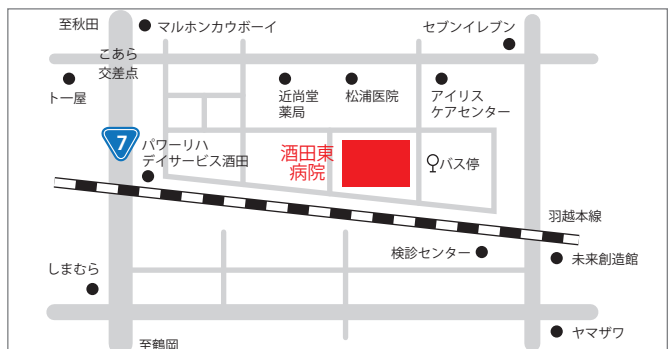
至秋田
マルホンカウボーイ
セブンイレブン
こあら
交差点
ト一屋
近尚堂
薬局
松浦医院
アイリス
ケアセンター
7
パワーリハ
デイサービス酒田
酒田東
病院
バス停
羽越本線
検診センター
未来創造館
しまむら
ヤマザワ
至鶴岡